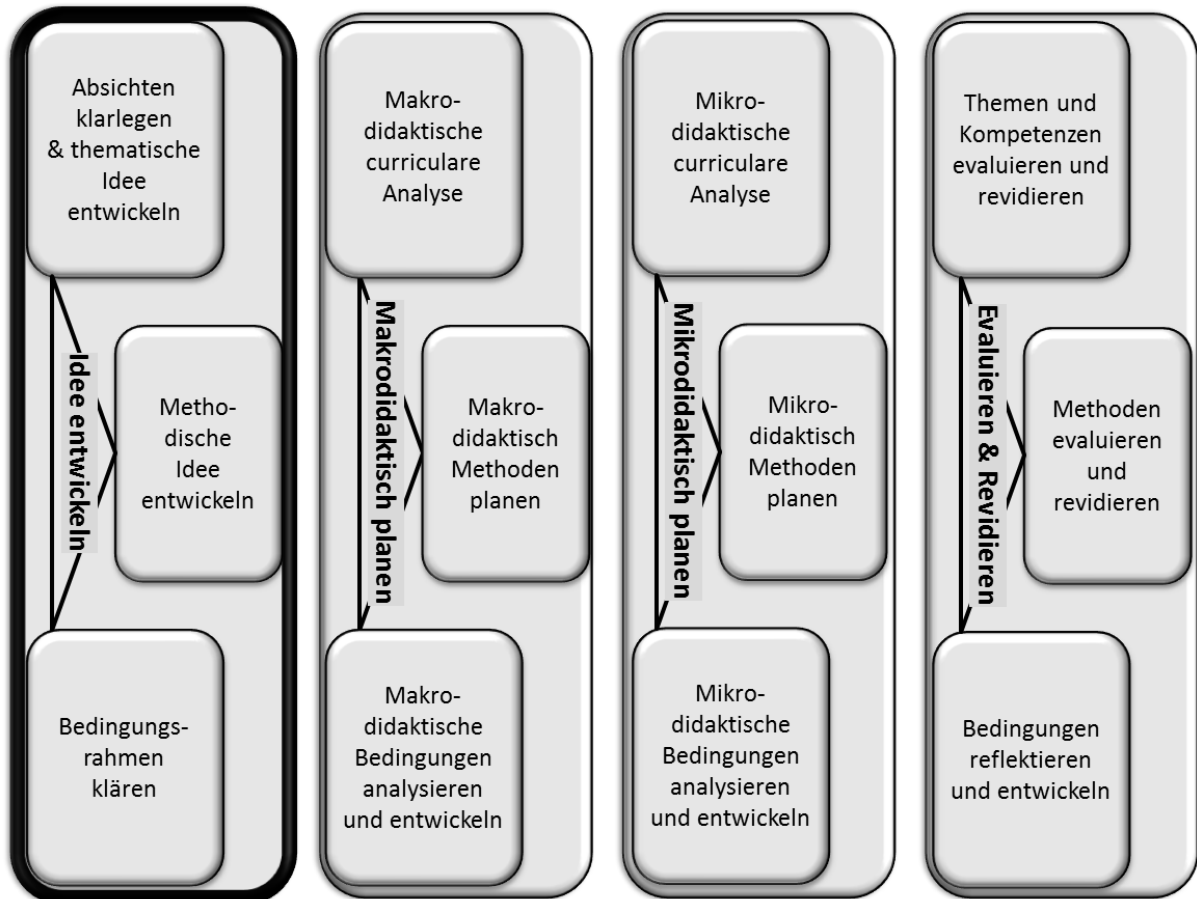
Absichten klarlegen & thematische Idee entwickeln

Idee entwickeln

Methodische Idee entwickeln

Bedingungsrahmen klären

Makrodidaktische curriculare Analyse

Makrodidaktisch planen

Makrodidaktisch Methoden planen

Makrodidaktische Bedingungen analysieren und entwickeln

Mikrodidaktische curriculare Analyse

Mikrodidaktisch planen

Mikrodidaktisch Methoden planen

Mikrodidaktische Bedingungen analysieren und entwickeln

Themen und Kompetenzen evaluieren und revidieren

Evaluieren & Revidieren

Methoden evaluieren und revidieren

Bedingungen reflektieren und entwickeln